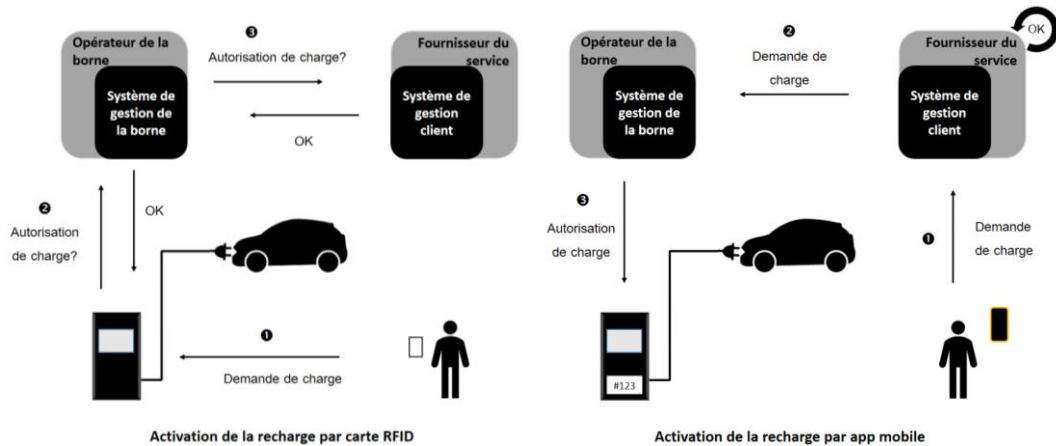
Opérateur de la borne

Système de gestion de la borne

❸

Autorisation de charge?

OK

Fournisseur du service

Système de gestion client

❷

Autorisation de charge?

OK

❶

Demande de charge

Activation de la recharge par carte RFID

Opérateur de la borne

Système de gestion de la borne

❷

Demande de charge

Fournisseur du service

Système de gestion client

OK

❸

Autorisation de charge

❶

Demande de charge

#123

Activation de la recharge par app mobile